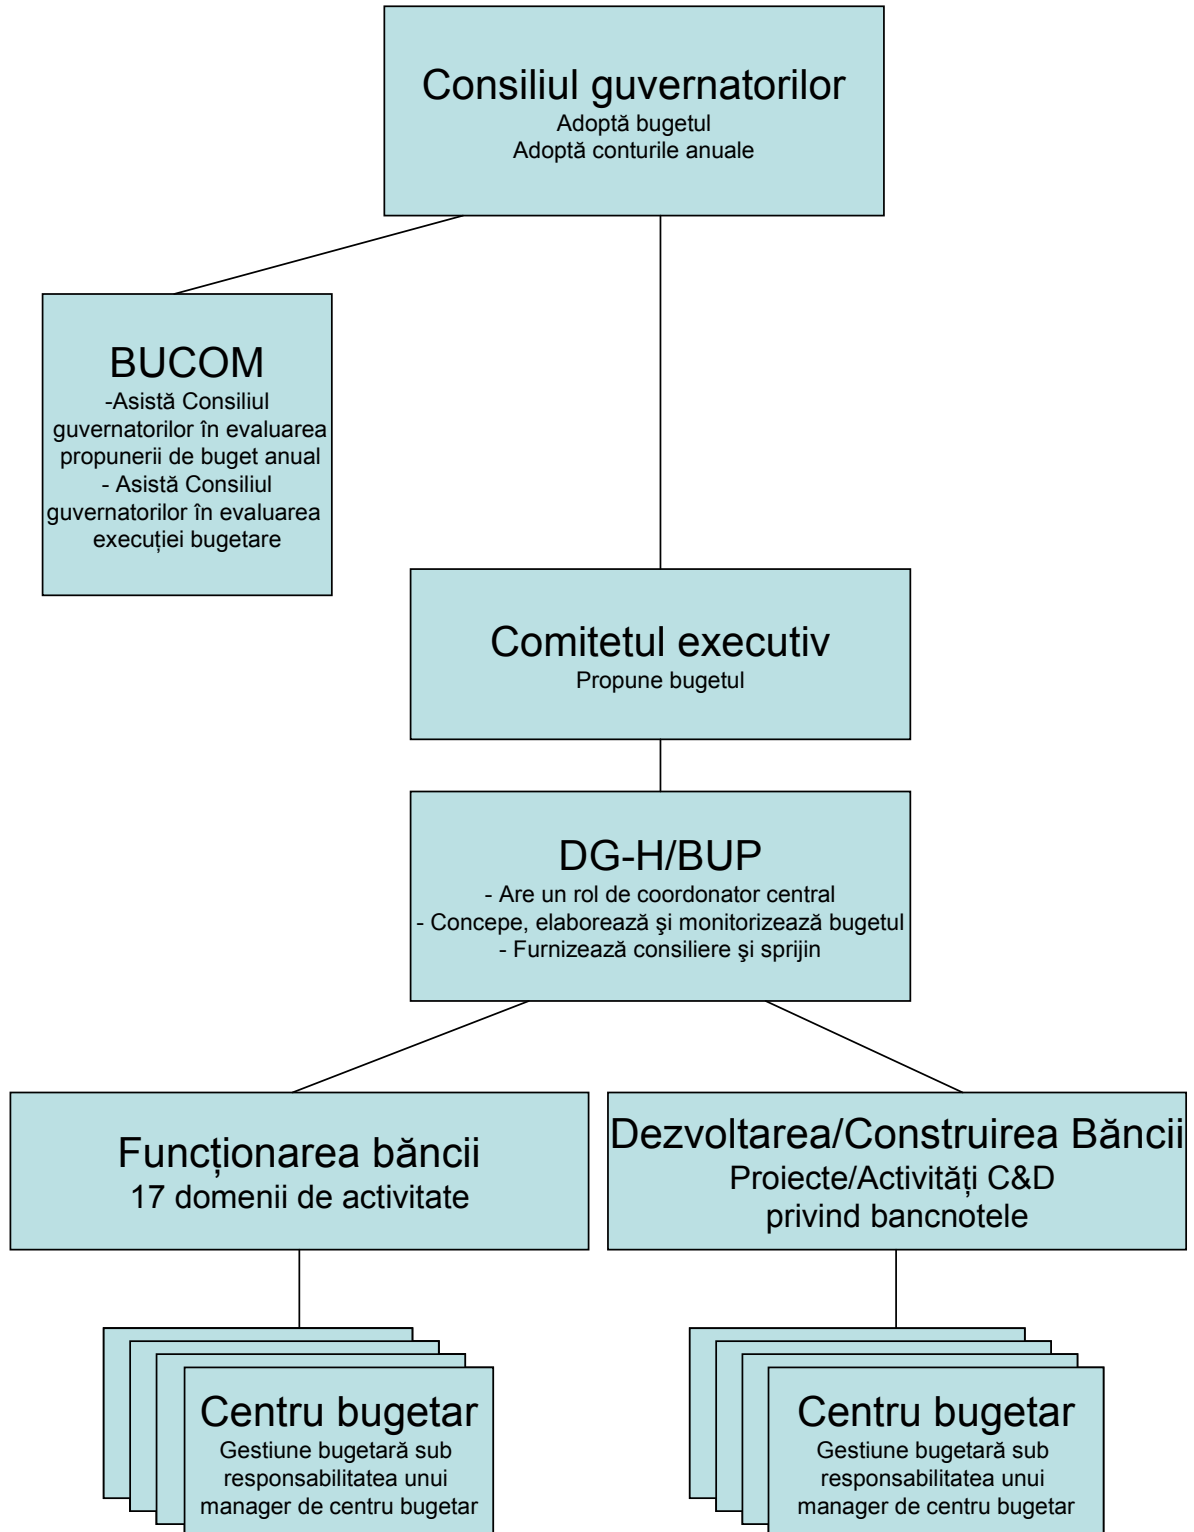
Consiliul guvernatorilor
Adoptă bugetul
Adoptă conturile anuale

BUCOM
-Asistă Consiliul guvernatorilor în evaluarea propunerii de buget anual
- Asistă Consiliul guvernatorilor în evaluarea execuției bugetare

Comitetul executiv
Propune bugetul

DG-H/BUP
- Are un rol de coordonator central
- Concepe, elaborează şi monitorizează bugetul
- Furnizează consiliere şi sprijin

Funcționarea băncii
17 domenii de activitate

Dezvoltarea/Construirea Băncii
Proiecte/Activități C&D privind bancnotele

Centru bugetar
Gestiune bugetară sub responsabilitatea unui manager de centru bugetar

Centru bugetar
Gestiune bugetară sub responsabilitatea unui manager de centru bugetar